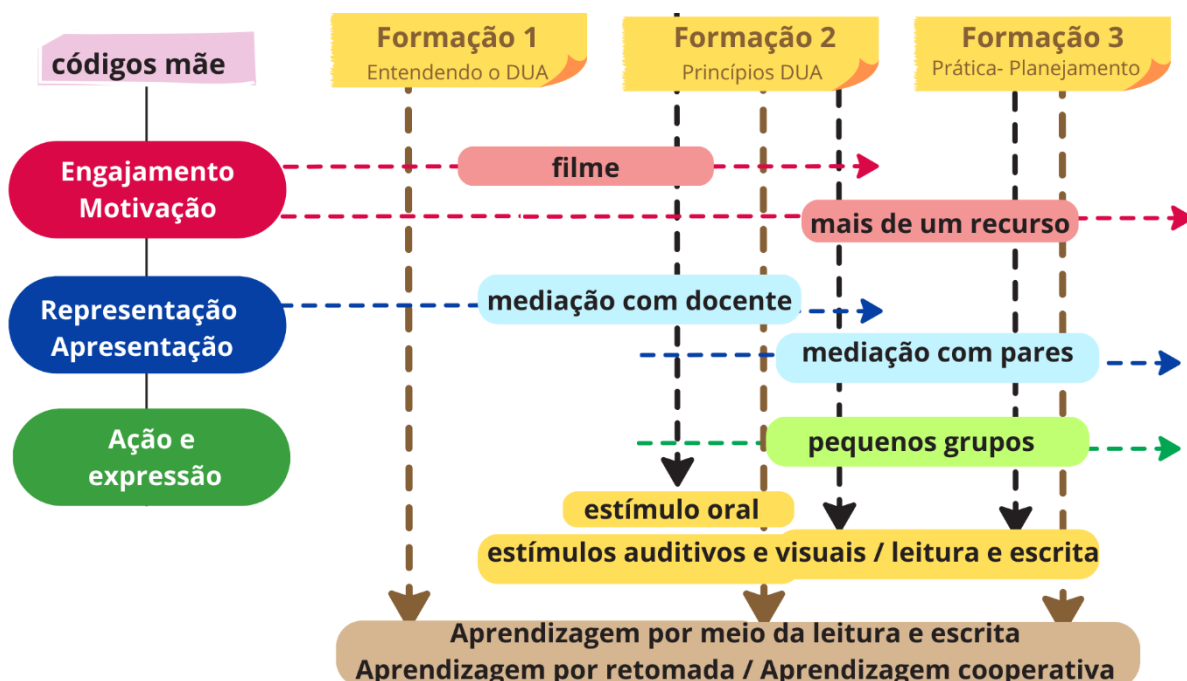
Formação 1
Entendendo o DUA

Formação 2
Princípios DUA

Formação 3
Prática- Planejamento

códigos mãe

Engajamento
Motivação

Representação
Apresentação

Ação e
expressão

filme

mais de um recurso

mediação com docente

mediação com pares

pequenos grupos

estímulo oral

estímulos auditivos e visuais / leitura e escrita

Aprendizagem por meio da leitura e escrita
Aprendizagem por retomada / Aprendizagem cooperativa